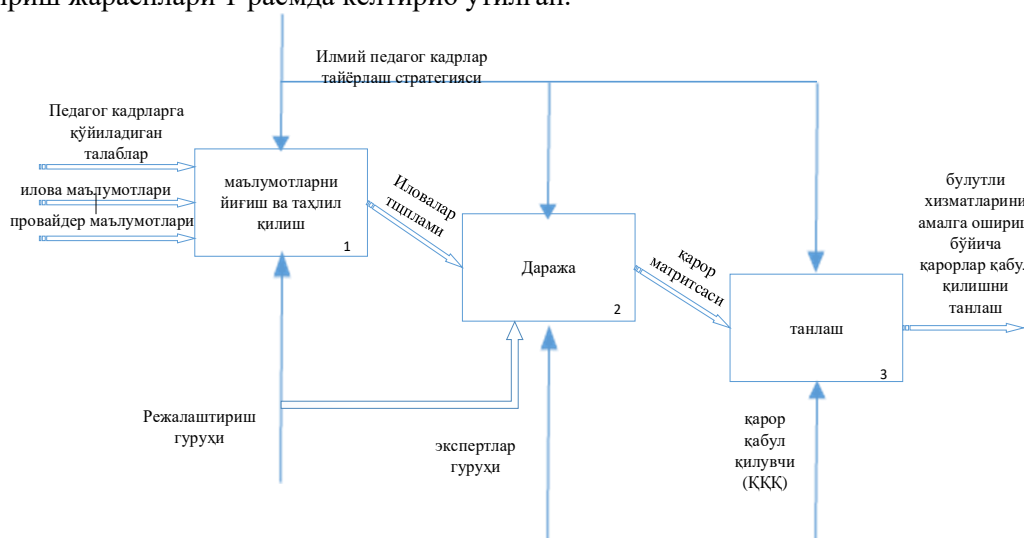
ириш жараёнлари 1-расмда келтириб ўтилган.

Илмий педагог кадрлар тайёрлаш стратегияси

Педагог кадрларга қўйиладиган талаблар

илова маълумотлари

провайдер маълумотлари

маълумотларни йиғиш ва таҳлил қилиш

1

Иловалар тўплами

Даража

2

қарор матритсаси

танлаш

3

булутли хизматларини амалга ошириш бўйича қарорлар қабул қилишни танлаш

Режалаштириш гуруҳи

экспертлар гуруҳи

қарор қабул қилувчи (ҚҚҚ)